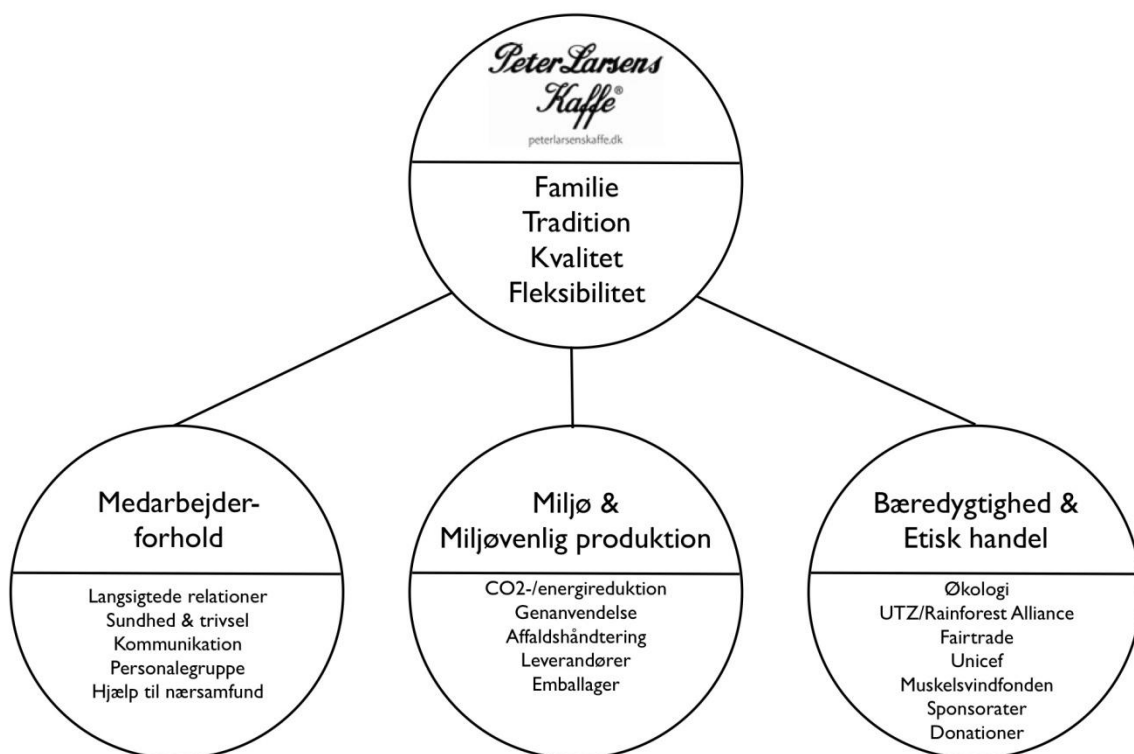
Peter Larsens Kaffe®
peterlarsenskaffe.dk

Familie
Tradition
Kvalitet
Fleksibilitet

Medarbejder-forhold

Langsigtede relationer
Sundhed & trivsel
Kommunikation
Personalegruppe
Hjælp til nærsamfund

Miljø & Miljøvenlig produktion

CO2-/energireduktion
Genanvendelse
Affaldshåndtering
Leverandører
Emballager

Bæredygtighed & Etisk handel

Økologi
UTZ/Rainforest Alliance
Fairtrade
Unicef
Muskelsvindfonden
Sponsorater
Donationer